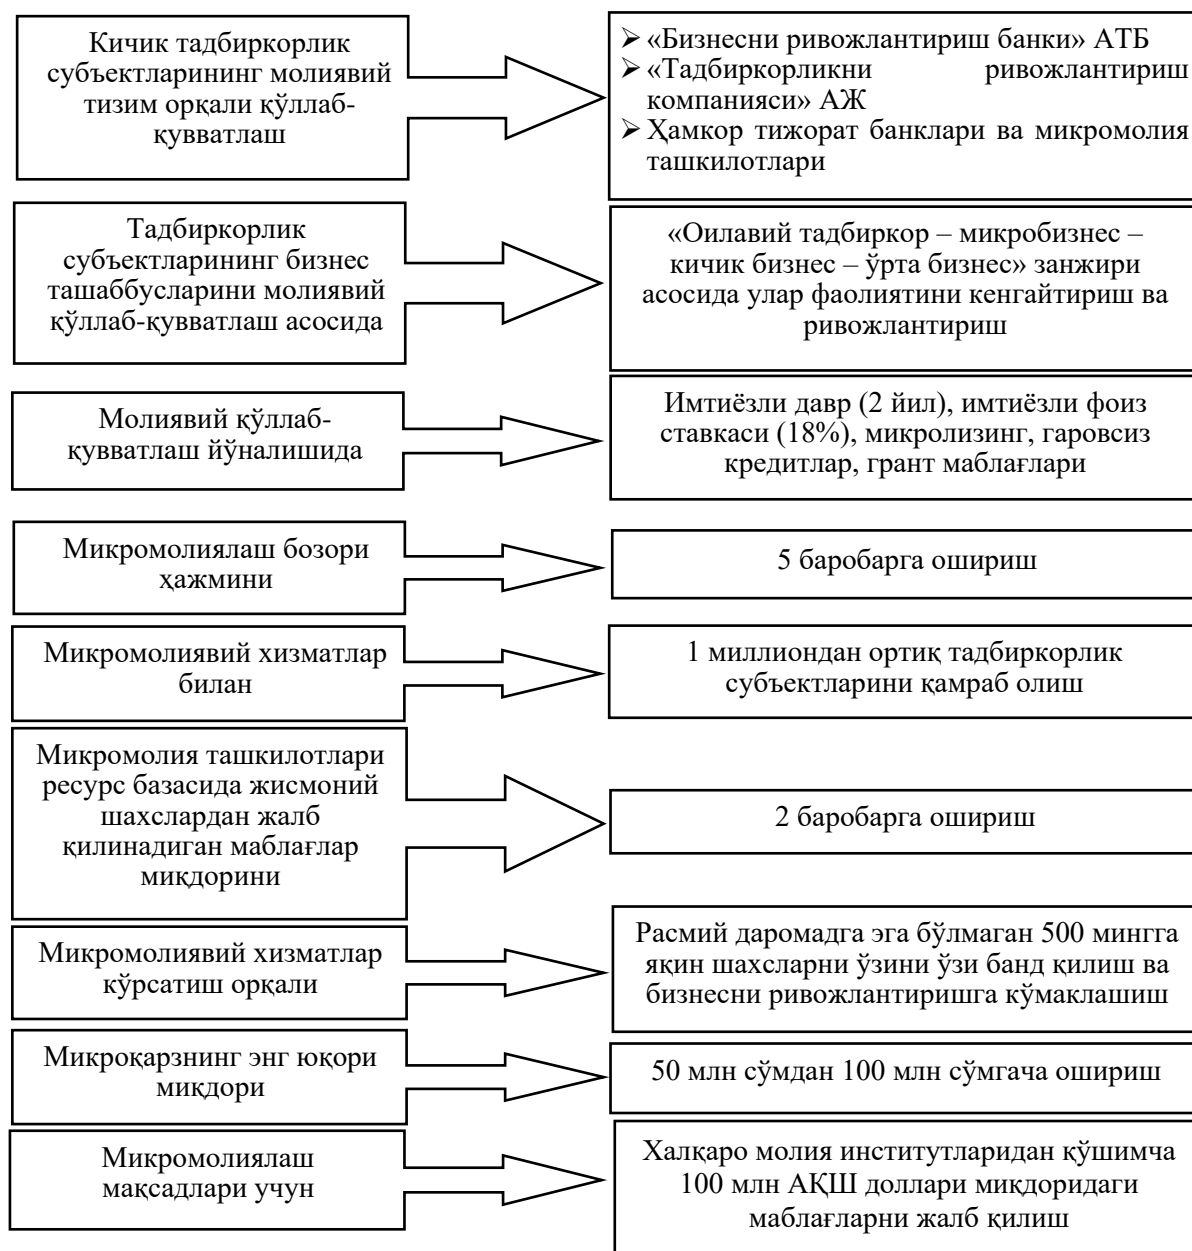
Кичик тадбиркорлик субъектларининг молиявий тизим орқали қўллаб-қувватлаш

➢ «Бизнесни ривожлантириш банки» АТБ
➢ «Тадбиркорликни ривожлантириш компанияси» АЖ
➢ Ҳамкор тижорат банклари ва микромолия ташкилотлари

Тадбиркорлик субъектларининг бизнес ташаббусларини молиявий қўллаб-қувватлаш асосида

«Оилавий тадбиркор – микробизнес – кичик бизнес – ўрта бизнес» занжири асосида улар фаолиятини кенгайтириш ва ривожлантириш

Молиявий қўллаб-қувватлаш йўналишида

Имтиёзли давр (2 йил), имтиёзли фоиз ставкаси (18%), микролизинг, гаровсиз кредитлар, грант маблағлари

Микромолиялаш бозори ҳажмини

5 баробарга ошириш

Микромолиявий хизматлар билан

1 миллиондан ортиқ тадбиркорлик субъектларини қамраб олиш

Микромолия ташкилотлари ресурс базасида жисмоний шахслардан жалб қилинадиган маблағлар миқдорини

2 баробарга ошириш

Микромолиявий хизматлар кўрсатиш орқали

Расмий даромадга эга бўлмаган 500 мингга яқин шахсларни ўзини ўзи банд қилиш ва бизнесни ривожлантиришга кўмаклашиш

Микроқарзнинг энг юқори миқдори

50 млн сўмдан 100 млн сўмгача ошириш

Микромолиялаш мақсадлари учун

Халқаро молия институтларидан қўшимча 100 млн АҚШ доллари миқдоридаги маблағларни жалб қилиш